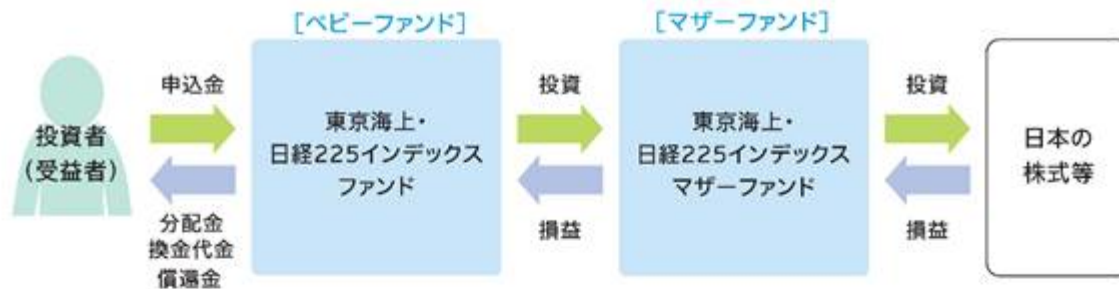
投資者
(受益者)

申込金

分配金
換金代金
償還金

[ベビーファンド]

東京海上・
日経225インデックス
ファンド

投資

損益

[マザーファンド]

東京海上・
日経225インデックス
マザーファンド

投資

損益

日本の
株式等